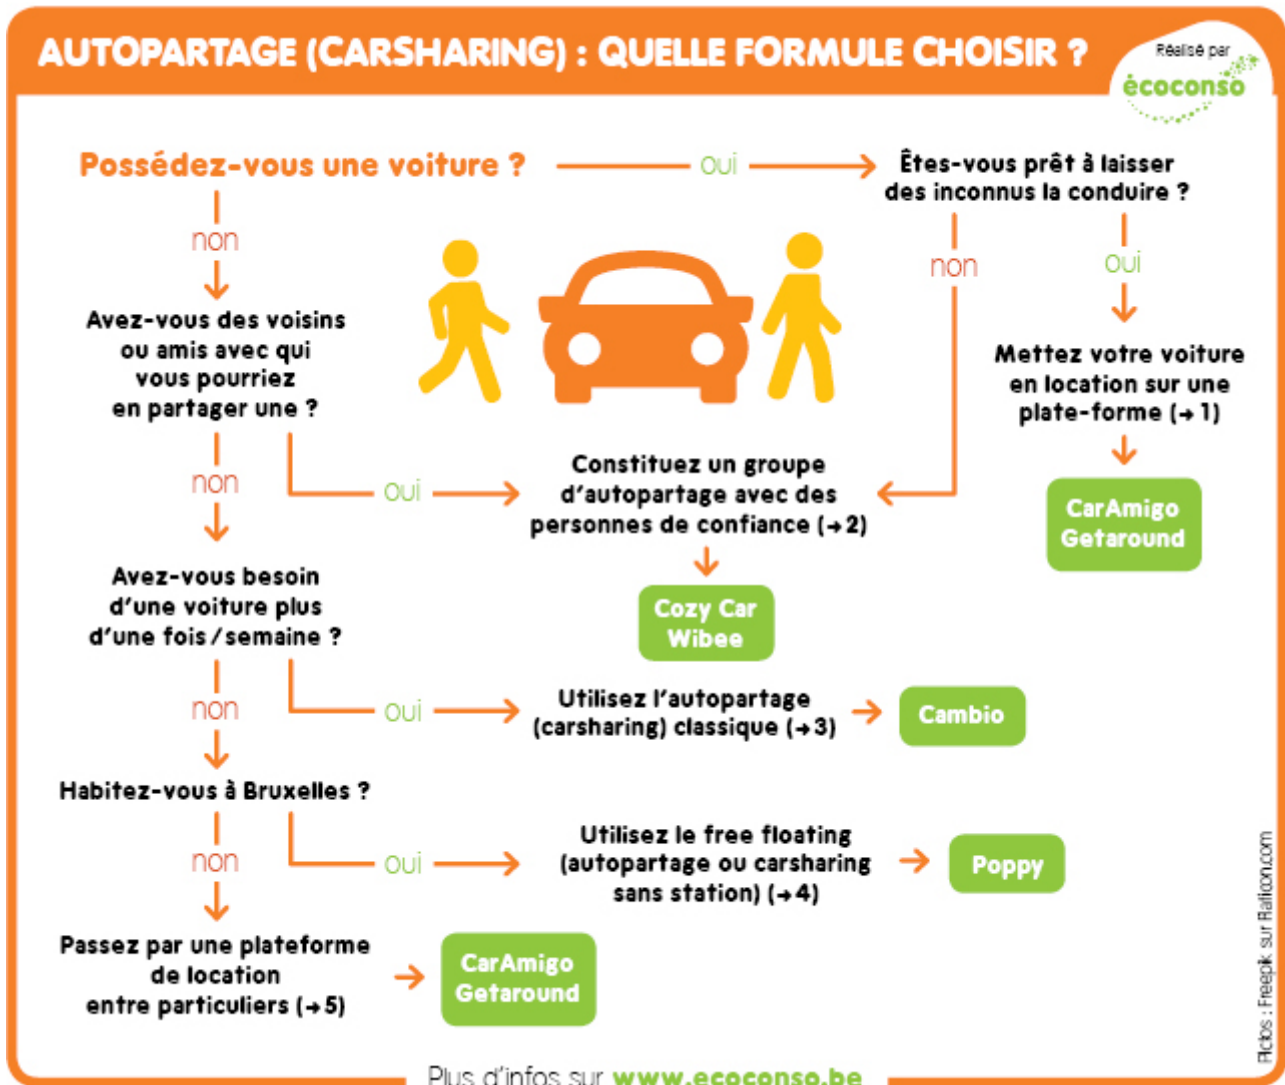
AUTOPARTAGE (CARSHARING) : QUELLE FORMULE CHOISIR ?

Réalisé par écoconso

Possédez-vous une voiture ?

oui

Êtes-vous prêt à laisser des inconnus la conduire ?

non

oui

Mettez votre voiture en location sur une plate-forme (→ 1)

CarAmigo Getaround

non

Avez-vous des voisins ou amis avec qui vous pourriez en partager une ?

oui

Constituez un groupe d'autopartage avec des personnes de confiance (→ 2)

Cozy Car Wibee

non

Avez-vous besoin d'une voiture plus d'une fois / semaine ?

oui

Utilisez l'autopartage (carsharing) classique (→ 3)

Cambio

non

Habitez-vous à Bruxelles ?

oui

Utilisez le free floating (autopartage ou carsharing sans station) (→ 4)

Poppy

non

Passez par une plateforme de location entre particuliers (→ 5)

CarAmigo Getaround

Photos : Freepik sur Flaticon.com

Plus d'infos sur www.ecoconso.be